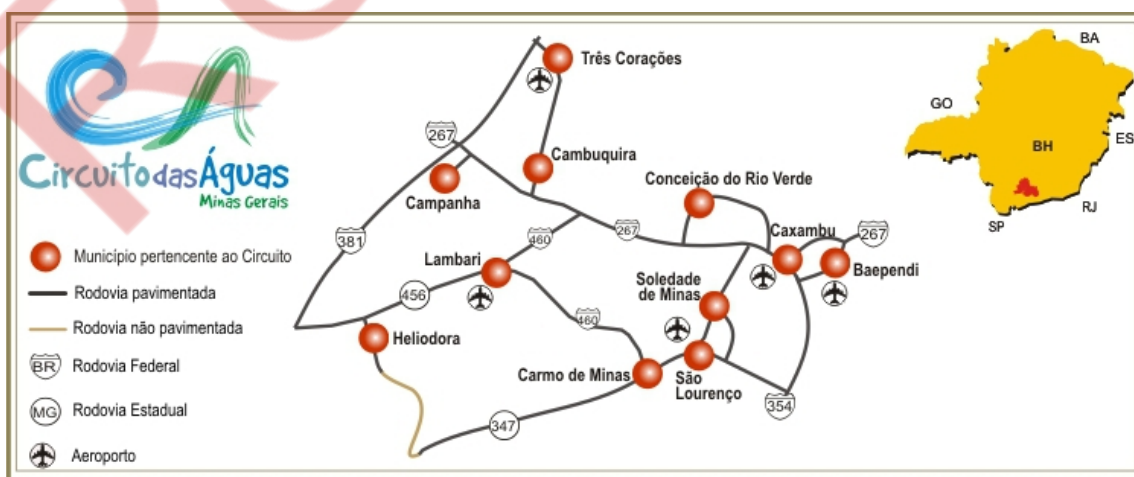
Circuito das Águas
Minas Gerais

Município pertencente ao Circuito
Rodovia pavimentada
Rodovia não pavimentada
BR Rodovia Federal
MG Rodovia Estadual
Aeroporto

Três Corações
267
Cambuquira
Campanha
Conceição do Rio Verde
381
460
267
Caxambu
267
Lambari
Baependi
456
Soledade de Minas
460
Heliodora
Carmo de Minas
São Lourenço
354
347

BA
GO
ES
BH
SP
RJ